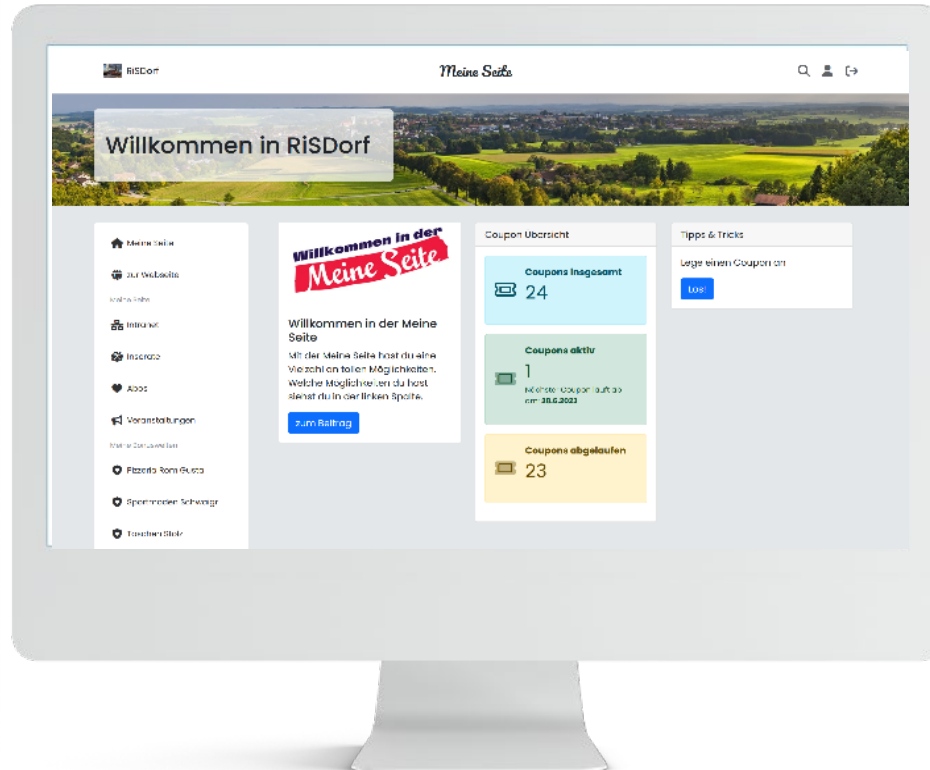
RiSDorf

Meine Seite

Willkommen in RiSDorf

Meine Seite

Zur Webseite

Meine Seite

Intranet

Inserate

Abos

Veranstaltungen

Meine Firmenseiten

Pizzeria Rom Gusto

Sportmoden Schwaiger

Taschen Stolz

Willkommen in der Meine Seite

Willkommen in der Meine Seite

Mit der Meine Seite hast du eine Vielzahl an tollen Möglichkeiten. Welche Möglichkeiten du hast siehst du in der linken Spalte.

zum Beitrag

Coupon Übersicht

Coupons insgesamt
24

Coupons aktiv
1
Nächster Coupon läuft ab am: 30.6.2023

Coupons abgelaufen
23

Tipps & Tricks

Lege einen Coupon an

Los!